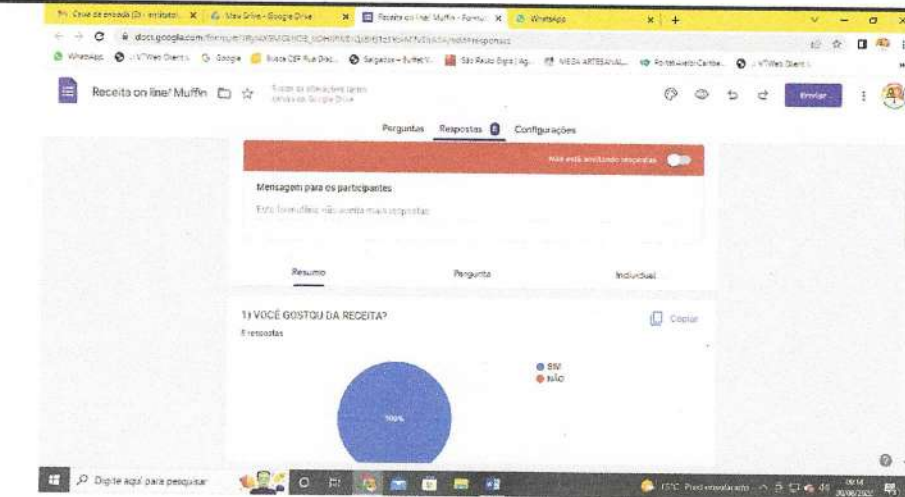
Caixa de entrada (3) - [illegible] | Meu Drive - Google Drive | Receita on line/ Muffin - Formul | WhatsApp

docs.google.com/forms/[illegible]/edit#responses

WhatsApp | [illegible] | Google | Busca CEP Rua Doc... | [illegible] | São Paulo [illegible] | MESA ARTESANAL... | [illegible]

Receita on line/ Muffin

Todas as alterações foram salvas no Google Drive

Enviar

Perguntas Respostas 8 Configurações

Não está aceitando respostas

Mensagem para os participantes

Este formulário não aceita mais respostas

Resumo Pergunta Individual

1) VOCÊ GOSTOU DA RECEITA?

8 respostas

Copiar

SIM
NÃO

100%

Digite aqui para pesquisar

15°C Predominant. nublado

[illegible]
30/06/2022